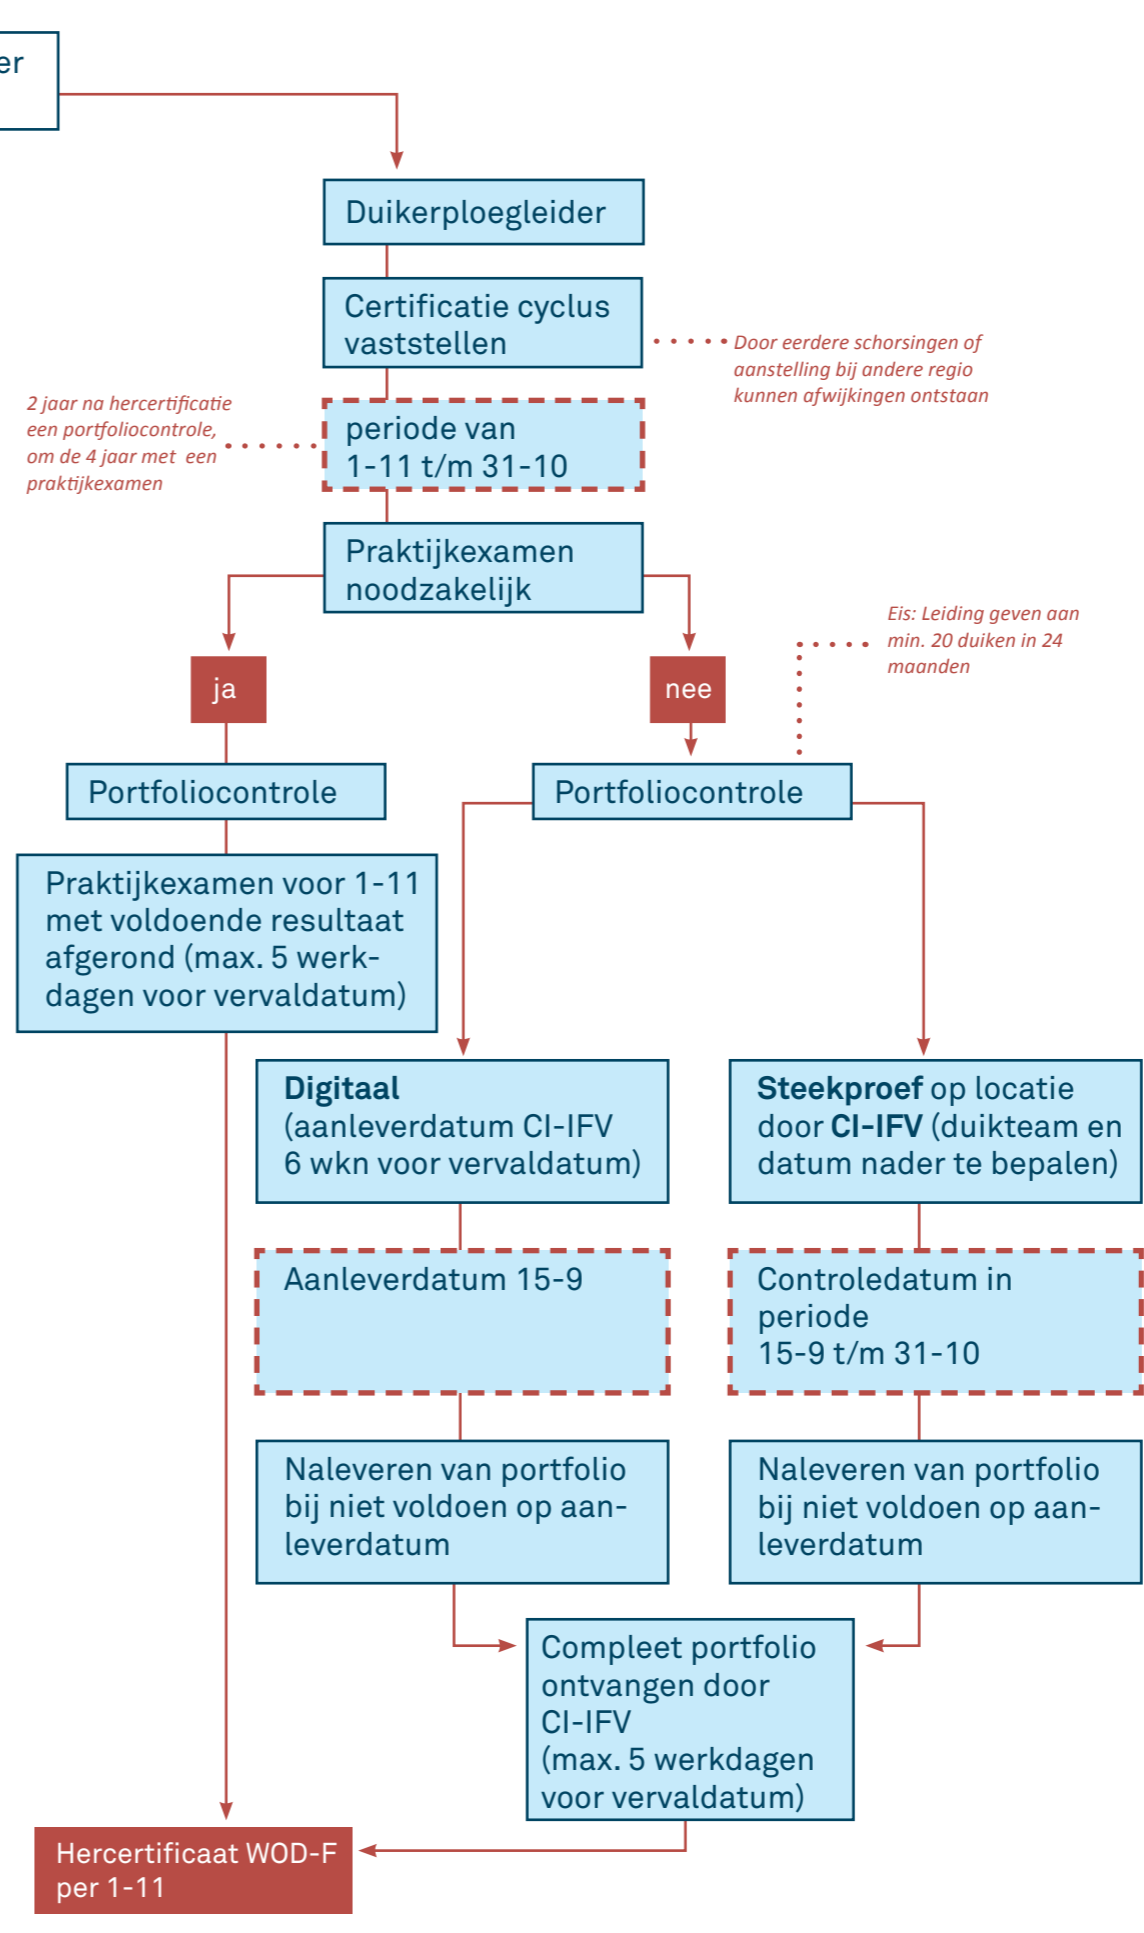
er

Duikerploegleider

Certificatie cyclus vaststellen

Door eerdere schorsingen of aanstelling bij andere regio kunnen afwijkingen ontstaan

2 jaar na hercertificatie een portfoliocontrole, om de 4 jaar met een praktijkexamen

periode van 1-11 t/m 31-10

Praktijkexamen noodzakelijk

Eis: Leiding geven aan min. 20 duiken in 24 maanden

ja

nee

Portfoliocontrole

Portfoliocontrole

Praktijkexamen voor 1-11 met voldoende resultaat afgerond (max. 5 werkdagen voor vervaldatum)

**Digitaal** (aanleverdatum CI-IFV 6 wkn voor vervaldatum)

**Steekproef** op locatie door **CI-IFV** (duikteam en datum nader te bepalen)

Aanleverdatum 15-9

Controledatum in periode 15-9 t/m 31-10

Naleveren van portfolio bij niet voldoen op aanleverdatum

Naleveren van portfolio bij niet voldoen op aanleverdatum

Compleet portfolio ontvangen door CI-IFV (max. 5 werkdagen voor vervaldatum)

Hercertificaat WOD-F per 1-11